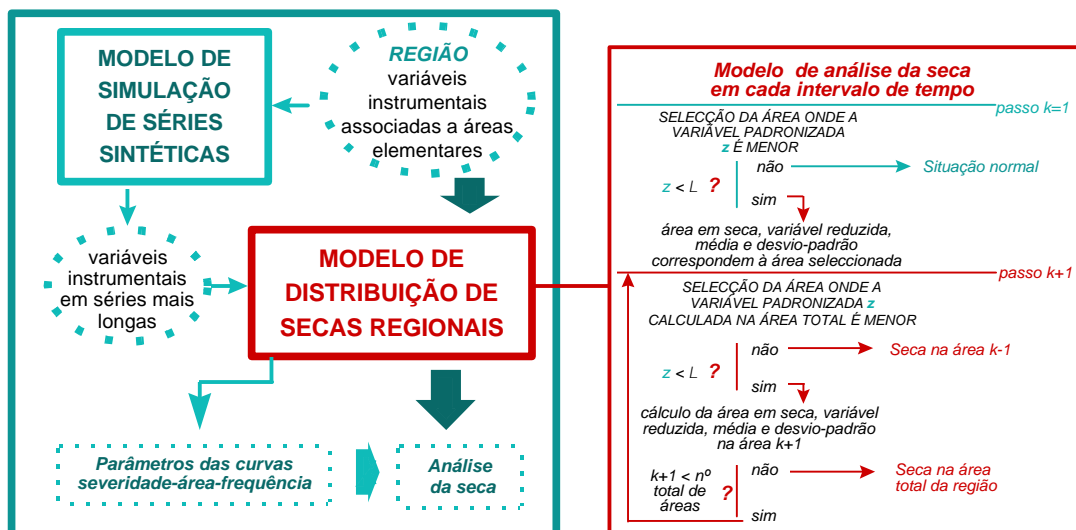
MODELO DE SIMULAÇÃO DE SÉRIES SINTÉTICAS

REGIÃO
variáveis instrumentais associadas a áreas elementares

variáveis instrumentais em séries mais longas

MODELO DE DISTRIBUIÇÃO DE SECAS REGIONAIS

Parâmetros das curvas severidade-área-frequência

Análise da seca

Modelo de análise da seca em cada intervalo de tempo

passo k=1

SELECÇÃO DA ÁREA ONDE A VARIÁVEL PADRONIZADA z É MENOR

z < L ?
não → Situação normal
sim

área em seca, variável reduzida, média e desvio-padrão correspondem à área seleccionada

passo k+1

SELECÇÃO DA ÁREA ONDE A VARIÁVEL PADRONIZADA z CALCULADA NA ÁREA TOTAL É MENOR

z < L ?
não → Seca na área k-1
sim

cálculo da área em seca, variável reduzida, média e desvio-padrão na área k+1

k+1 < nº total de áreas ?
não → Seca na área total da região
sim